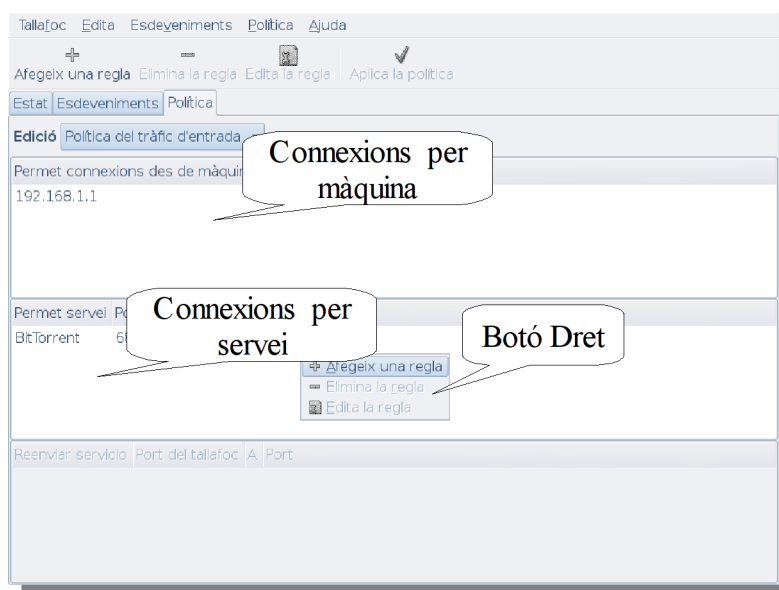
Tallafoc Edita Esdeveniments Política Ajuda

Afegeix una regla Elimina la regla Edita la regla Aplica la política

Estat Esdeveniments Política

Edició Política del tràfic d'entrada

Permet connexions des de màqui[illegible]

192.168.1.1

Connexions per màquina

Permet servei Po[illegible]

BitTorrent 6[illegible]

Connexions per servei

Botó Dret

Afegeix una regla
Elimina la regla
Edita la regla

Reenviar servicio Port del tallafoc A Port